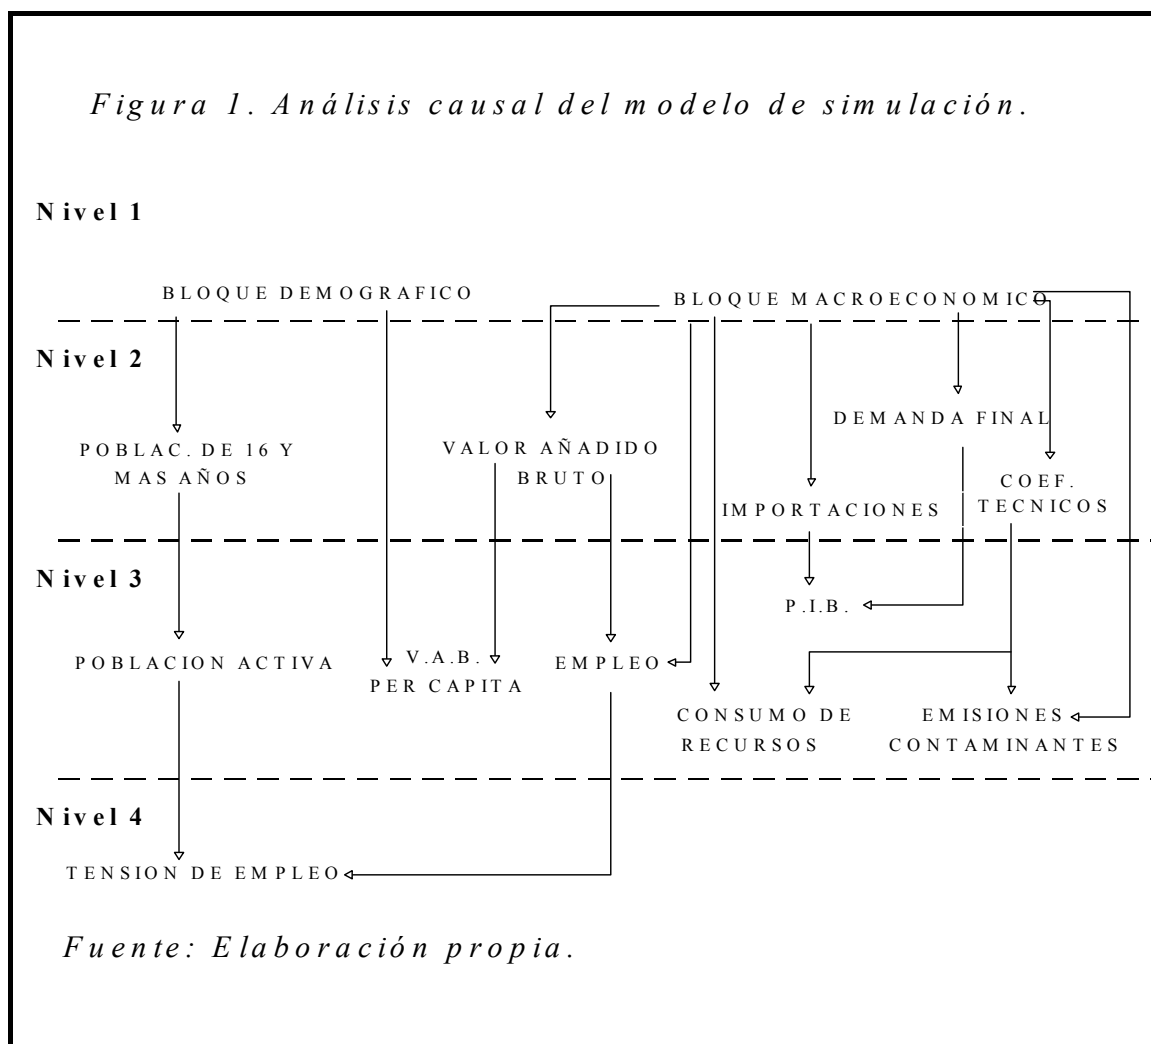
Figura 1. Análisis causal del modelo de simulación.

Nivel 1

BLOQUE DEMOGRAFICO

BLOQUE MACROECONOMICO

Nivel 2

POBLAC. DE 16 Y MAS AÑOS

VALOR AÑADIDO BRUTO

DEMANDA FINAL

IMPORTACIONES

COEF. TECNICOS

Nivel 3

P.I.B.

POBLACION ACTIVA

V.A.B. PER CAPITA

EMPLEO

CONSUMO DE RECURSOS

EMISIONES CONTAMINANTES

Nivel 4

TENSION DE EMPLEO

Fuente: Elaboración propia.